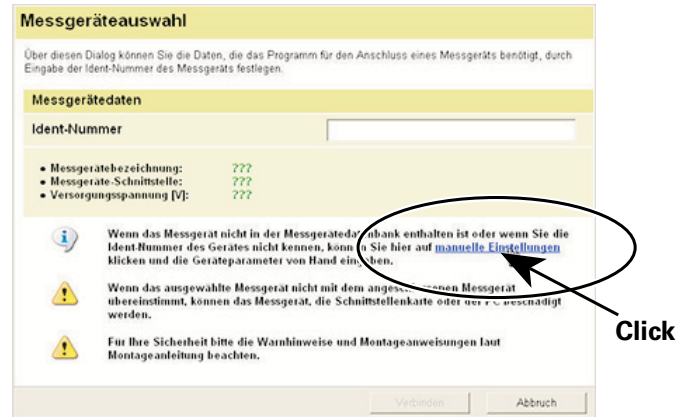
Messgeräteauswahl

Über diesen Dialog können Sie die Daten, die das Programm für den Anschluss eines Messgeräts benötigt, durch Eingabe der Ident-Nummer des Messgeräts festlegen.

Messgerätedaten

Ident-Nummer

• Messgerätebezeichnung: ???
• Messgeräte-Schnittstelle: ???
• Versorgungsspannung [V]: ???

Wenn das Messgerät nicht in der Messgerätedatenbank enthalten ist oder wenn Sie die Ident-Nummer des Gerätes nicht kennen, können Sie hier auf manuelle Einstellungen klicken und die Geräteparameter von Hand eingeben.

Wenn das ausgewählte Messgerät nicht mit dem angeschlossenen Messgerät übereinstimmt, können das Messgerät, die Schnittstellenkarte oder der PC beschädigt werden.

Für Ihre Sicherheit bitte die Warnhinweise und Montageanweisungen laut Montageanleitung beachten.

Click

Verbinden

Abbruch